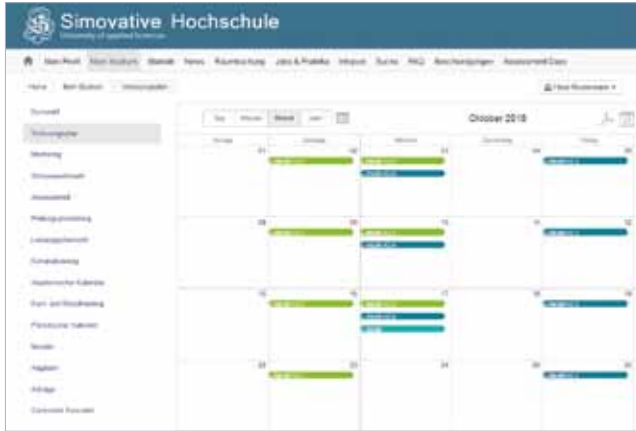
Simovative Hochschule
University of applied Sciences

Mein Profil | Mein Studium | Startseite | News | Raumbuchung | Jobs & Praktika | Infopool | Suche | FAQ | Beschreibungen | Assessment Days

Home | Mein Studium | Vorlesungsplan

Übersicht
Vorlesungsplan
Meldung
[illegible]
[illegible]
Prüfungsanmeldung
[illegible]
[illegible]
Akademischer Kalender
Kurs- und Raumbelegung
Persönlicher Kalender
Noten
Aufgaben
Anträge
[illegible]

Tag | Woche | Monat | Jahr

Oktober 2018

| Montag | Dienstag | Mittwoch | Donnerstag | Freitag |
|---|---|---|---|---|
| 01 | 02 | 03 | 04 | 05 |
| 08 | 09 | 10 | 11 | 12 |
| 15 | 16 | 17 | 18 | 19 |
| 22 | 23 | 24 | 25 | 26 |